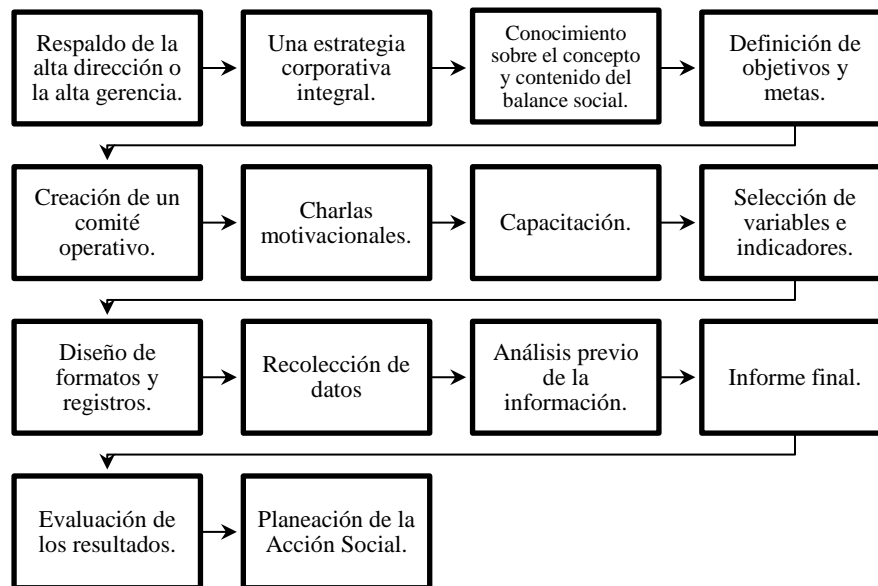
Respaldo de la alta dirección o la alta gerencia.

Una estrategia corporativa integral.

Conocimiento sobre el concepto y contenido del balance social.

Definición de objetivos y metas.

Creación de un comité operativo.

Charlas motivacionales.

Capacitación.

Selección de variables e indicadores.

Diseño de formatos y registros.

Recolección de datos

Análisis previo de la información.

Informe final.

Evaluación de los resultados.

Planeación de la Acción Social.